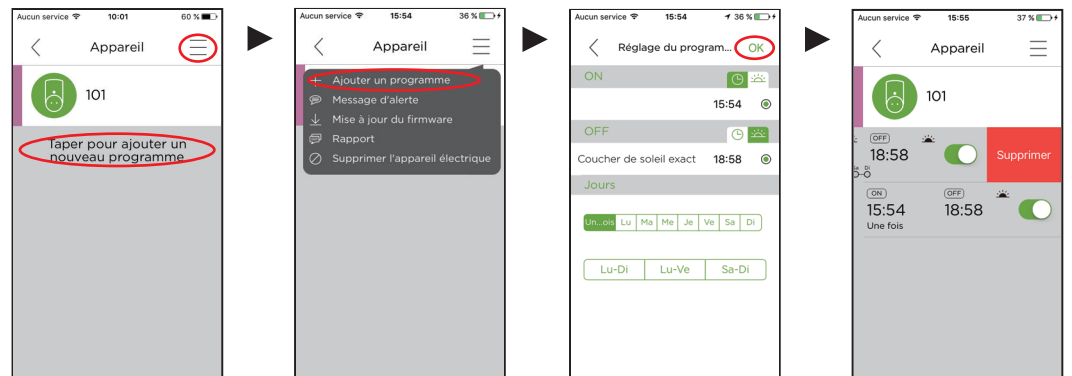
Aucun service 10:01 60 %

Appareil

101

Taper pour ajouter un nouveau programme

Aucun service 15:54 36 %

Appareil

+ Ajouter un programme
Message d'alerte
Mise à jour du firmware
Rapport
Supprimer l'appareil électrique

Aucun service 15:54 36 %

Réglage du program... OK

ON

15:54

OFF

Coucher de soleil exact 18:58

Jours

| Un...ois | Lu | Ma | Me | Je | Ve | Sa | Di |
|---|---|---|---|---|---|---|---|

| Lu-Di | Lu-Ve | Sa-Di |
|---|---|---|

Aucun service 15:55 37 %

Appareil

101

OFF
18:58
Supprimer

ON
15:54
Une fois

OFF
18:58